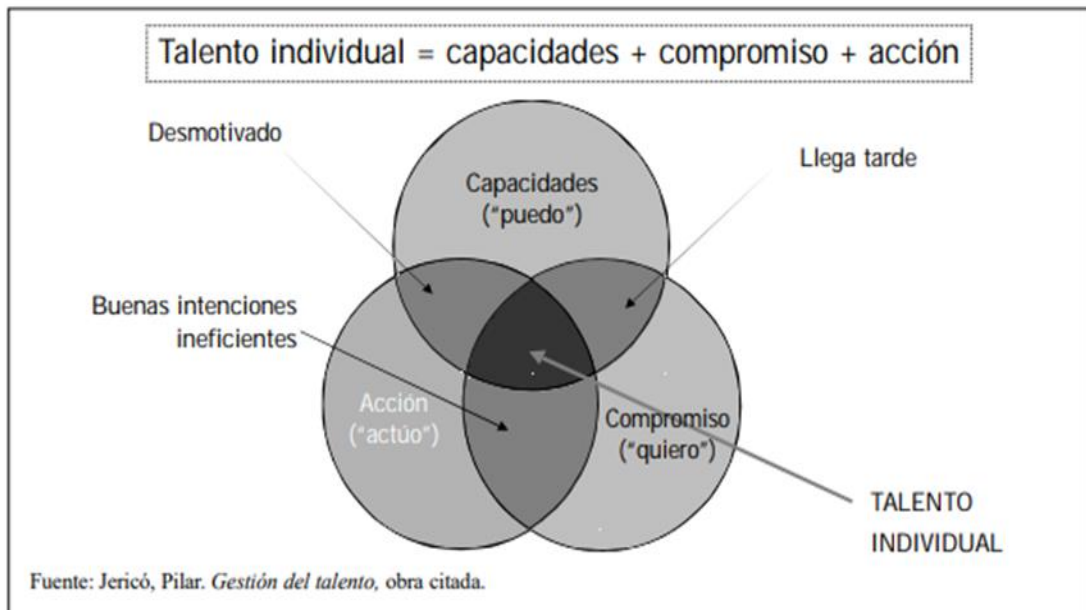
Talento individual = capacidades + compromiso + acción

Desmotivado

Capacidades ("puedo")

Llega tarde

Buenas intenciones ineficientes

Acción ("actúo")

Compromiso ("quiero")

TALENTO INDIVIDUAL

Fuente: Jericó, Pilar. Gestión del talento, obra citada.